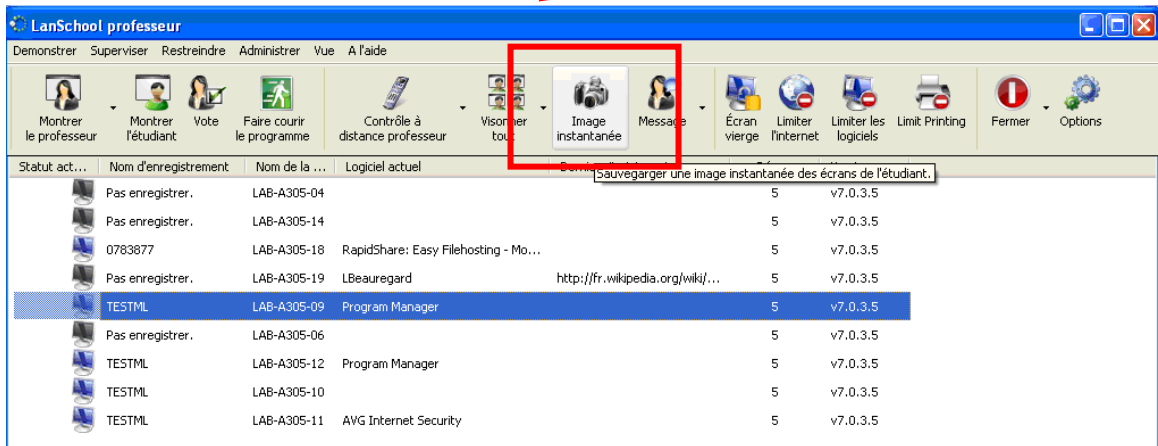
LanSchool professeur

Demonstrer Superviser Restreindre Administrer Vue A l'aide

Montrer le professeur | Montrer l'étudiant | Vote | Faire courir le programme | Contrôle à distance professeur | Visionner tout | Image instantanée | Message | Écran vierge | Limiter l'internet | Limiter les logiciels | Limit Printing | Fermer | Options

Sauvegarger une image instantanée des écrans de l'étudiant.

| Statut act... | Nom d'enregistrement | Nom de la ... | Logiciel actuel | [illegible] | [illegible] | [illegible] |
|---|---|---|---|---|---|---|
| | Pas enregistrer. | LAB-A305-04 | | | 5 | v7.0.3.5 |
| | Pas enregistrer. | LAB-A305-14 | | | 5 | v7.0.3.5 |
| | 0783877 | LAB-A305-18 | RapidShare: Easy Filehosting - Mo... | | 5 | v7.0.3.5 |
| | Pas enregistrer. | LAB-A305-19 | LBeauregard | http://fr.wikipedia.org/wiki/... | 5 | v7.0.3.5 |
| | TESTML | LAB-A305-09 | Program Manager | | 5 | v7.0.3.5 |
| | Pas enregistrer. | LAB-A305-06 | | | 5 | v7.0.3.5 |
| | TESTML | LAB-A305-12 | Program Manager | | 5 | v7.0.3.5 |
| | TESTML | LAB-A305-10 | | | 5 | v7.0.3.5 |
| | TESTML | LAB-A305-11 | AVG Internet Security | | 5 | v7.0.3.5 |